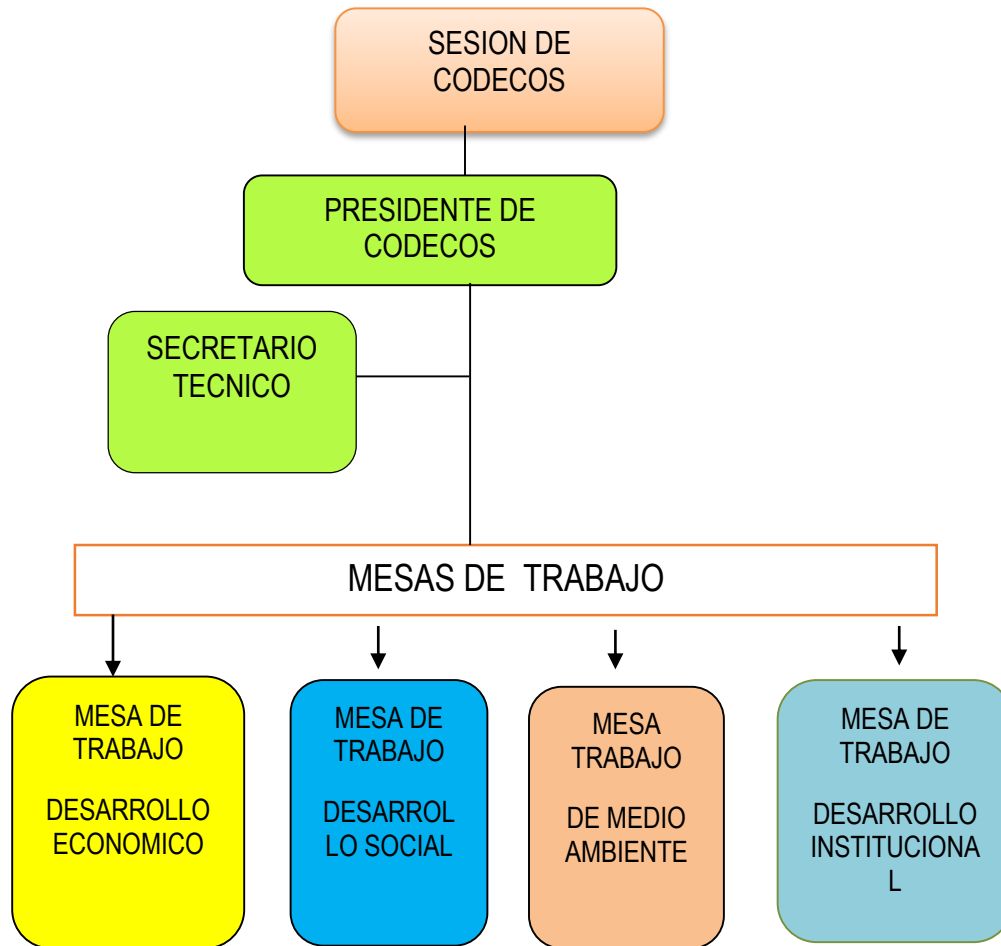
SESION DE CODECOS

PRESIDENTE DE CODECOS

SECRETARIO TECNICO

MESAS DE TRABAJO

MESA DE TRABAJO

DESARROLLO ECONOMICO

MESA DE TRABAJO

DESARROL LO SOCIAL

MESA TRABAJO

DE MEDIO AMBIENTE

MESA DE TRABAJO

DESARROLLO INSTITUCIONA L